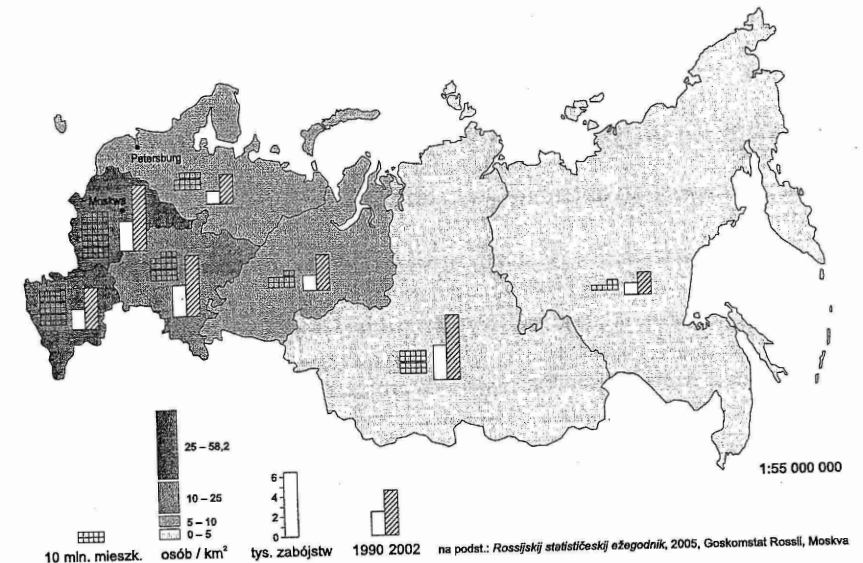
Petersburg
Moskwa

25 – 58,2
10 – 25
5 – 10
0 – 5

6
4
2
0

1:55 000 000

10 mln. mieszk.
osób / km$^2$
tys. zabójstw
1990 2002
na podst.: Rossijskij statističeskij ežegodnik, 2005, Goskomstat Rossii, Moskva